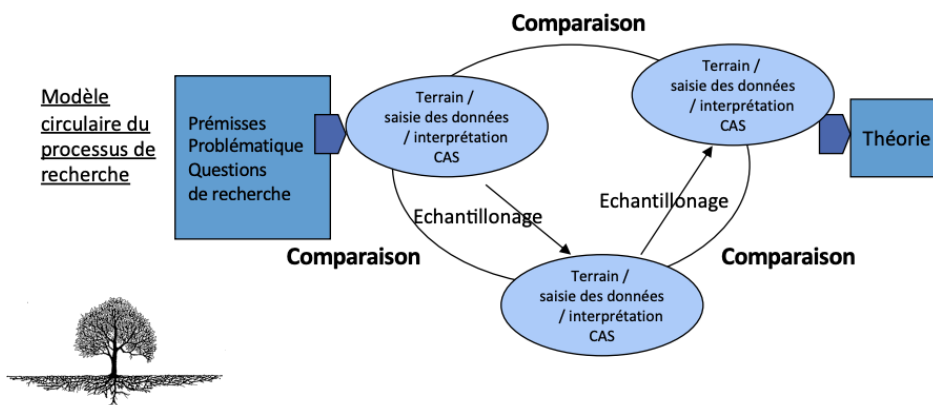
Comparaison

Modèle circulaire du processus de recherche

Prémisses
Problématique
Questions de recherche

Terrain / saisie des données / interprétation CAS

Terrain / saisie des données / interprétation CAS

Théorie

Echantillonage

Echantillonage

Comparaison

Comparaison

Terrain / saisie des données / interprétation CAS